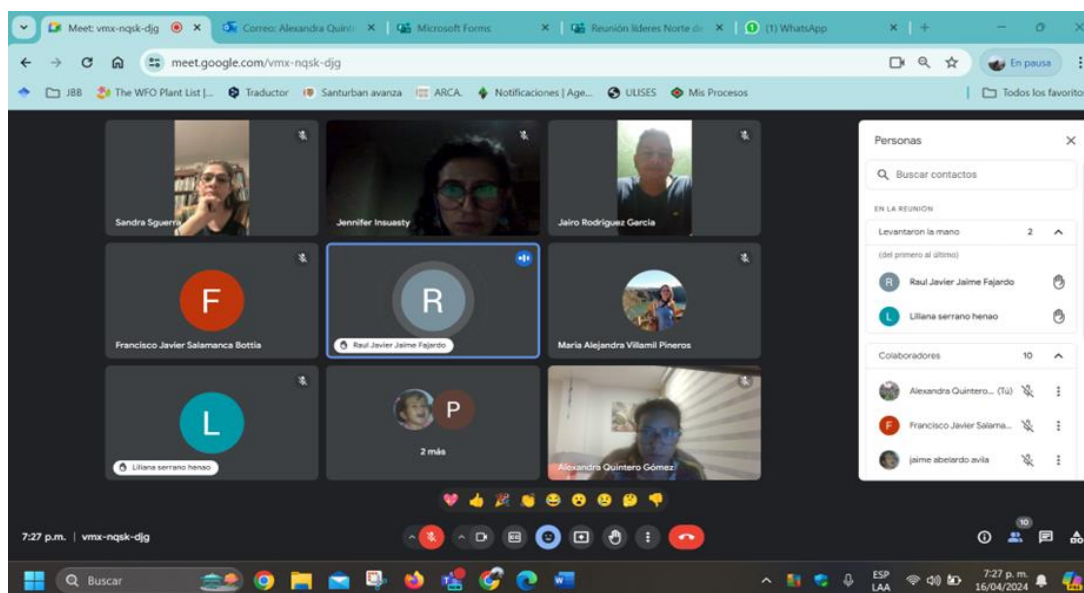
Meet: vmx-nqsk-djg ×
Correo: Alexandra Quintr ×
Microsoft Forms ×
Reunión líderes Norte de ×
(1) WhatsApp ×

meet.google.com/vmx-nqsk-djg
En pausa

JBB The WFO Plant List |... Traductor Santurban avanza ARCA. Notificaciones | Age... ULISES Mis Procesos
Todos los favoritos

Sandra Sguerra
Jennifer Insuasty
Jairo Rodriguez Garcia
F
Francisco Javier Salamanca Bottia
R
Raul Javier Jaime Fajardo
Maria Alejandra Villamil Pineros
L
Liliana serrano henao
P
2 más
Alexandra Quintero Gómez

Personas ×
Buscar contactos
EN LA REUNIÓN
Levantaron la mano 2
(del primero al último)
R Raul Javier Jaime Fajardo
L Liliana serrano henao
Colaboradores 10
Alexandra Quintero... (Tú)
F Francisco Javier Salama...
jaime abelardo avila

7:27 p.m. | vmx-nqsk-djg
10

Buscar
ESP LAA
7:27 p. m. 16/04/2024